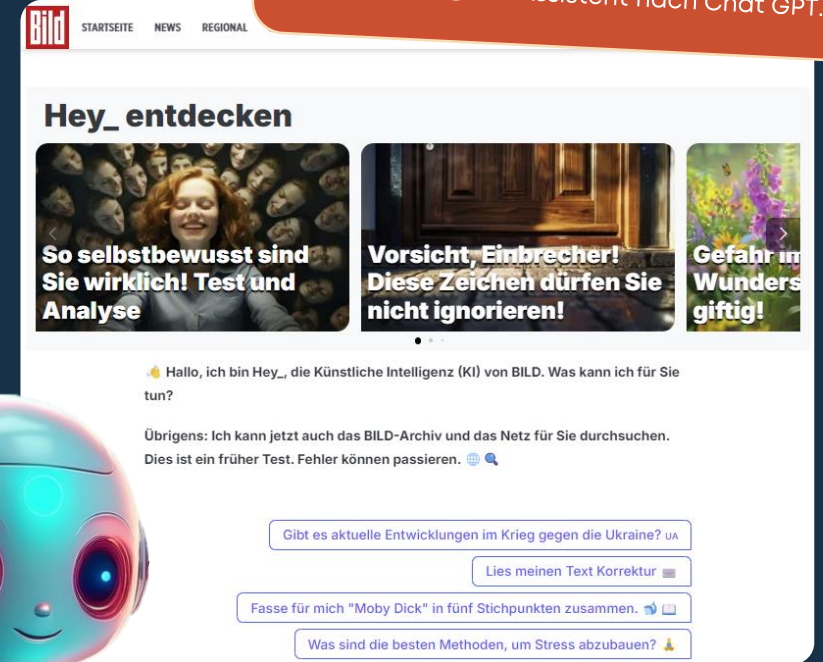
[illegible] Assistent nach Chat GPT.

Bild STARTSEITE NEWS REGIONAL

Hey_ entdecken

So selbstbewusst sind Sie wirklich! Test und Analyse

Vorsicht, Einbrecher! Diese Zeichen dürfen Sie nicht ignorieren!

Gefahr im Wunders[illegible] giftig!

👋 Hallo, ich bin Hey_, die Künstliche Intelligenz (KI) von BILD. Was kann ich für Sie tun?

Übrigens: Ich kann jetzt auch das BILD-Archiv und das Netz für Sie durchsuchen. Dies ist ein früher Test. Fehler können passieren. 🌐 🔍

Gibt es aktuelle Entwicklungen im Krieg gegen die Ukraine? UA

Lies meinen Text Korrektur ⌨️

Fasse für mich "Moby Dick" in fünf Stichpunkten zusammen. 🐋 📖

Was sind die besten Methoden, um Stress abzubauen? 🧘